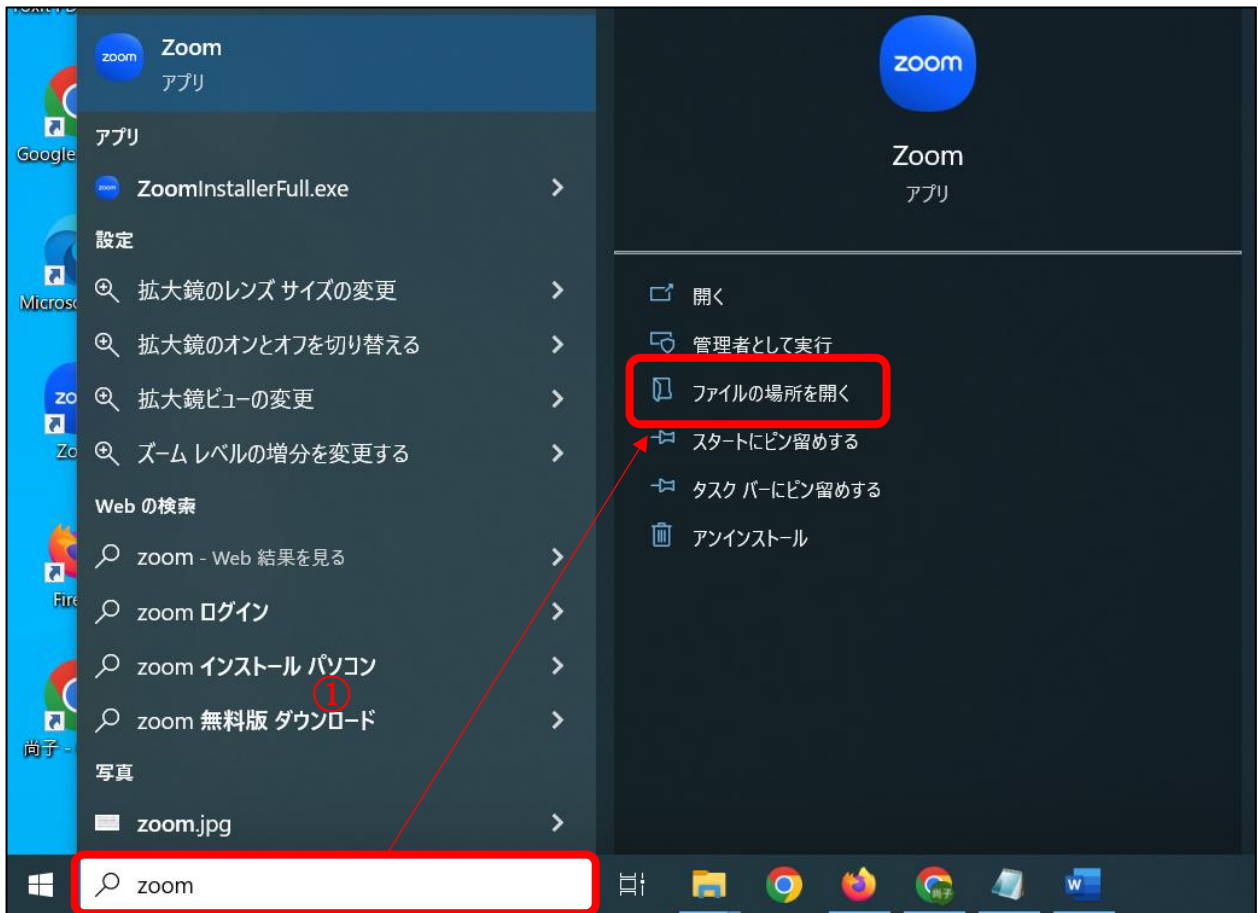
Google
Microso
Zo
Fire
尚子 -

zoom
Zoom
アプリ

アプリ
ZoomInstallerFull.exe

設定
拡大鏡のレンズ サイズの変更
拡大鏡のオンとオフを切り替える
拡大鏡ビューの変更
ズーム レベルの増分を変更する

Web の検索
zoom - Web 結果を見る
zoom ログイン
zoom インストール パソコン
zoom 無料版 ダウンロード

写真
zoom.jpg

①

zoom

zoom
Zoom
アプリ

開く
管理者として実行
ファイルの場所を開く
スタートにピン留めする
タスク バーにピン留めする
アンインストール